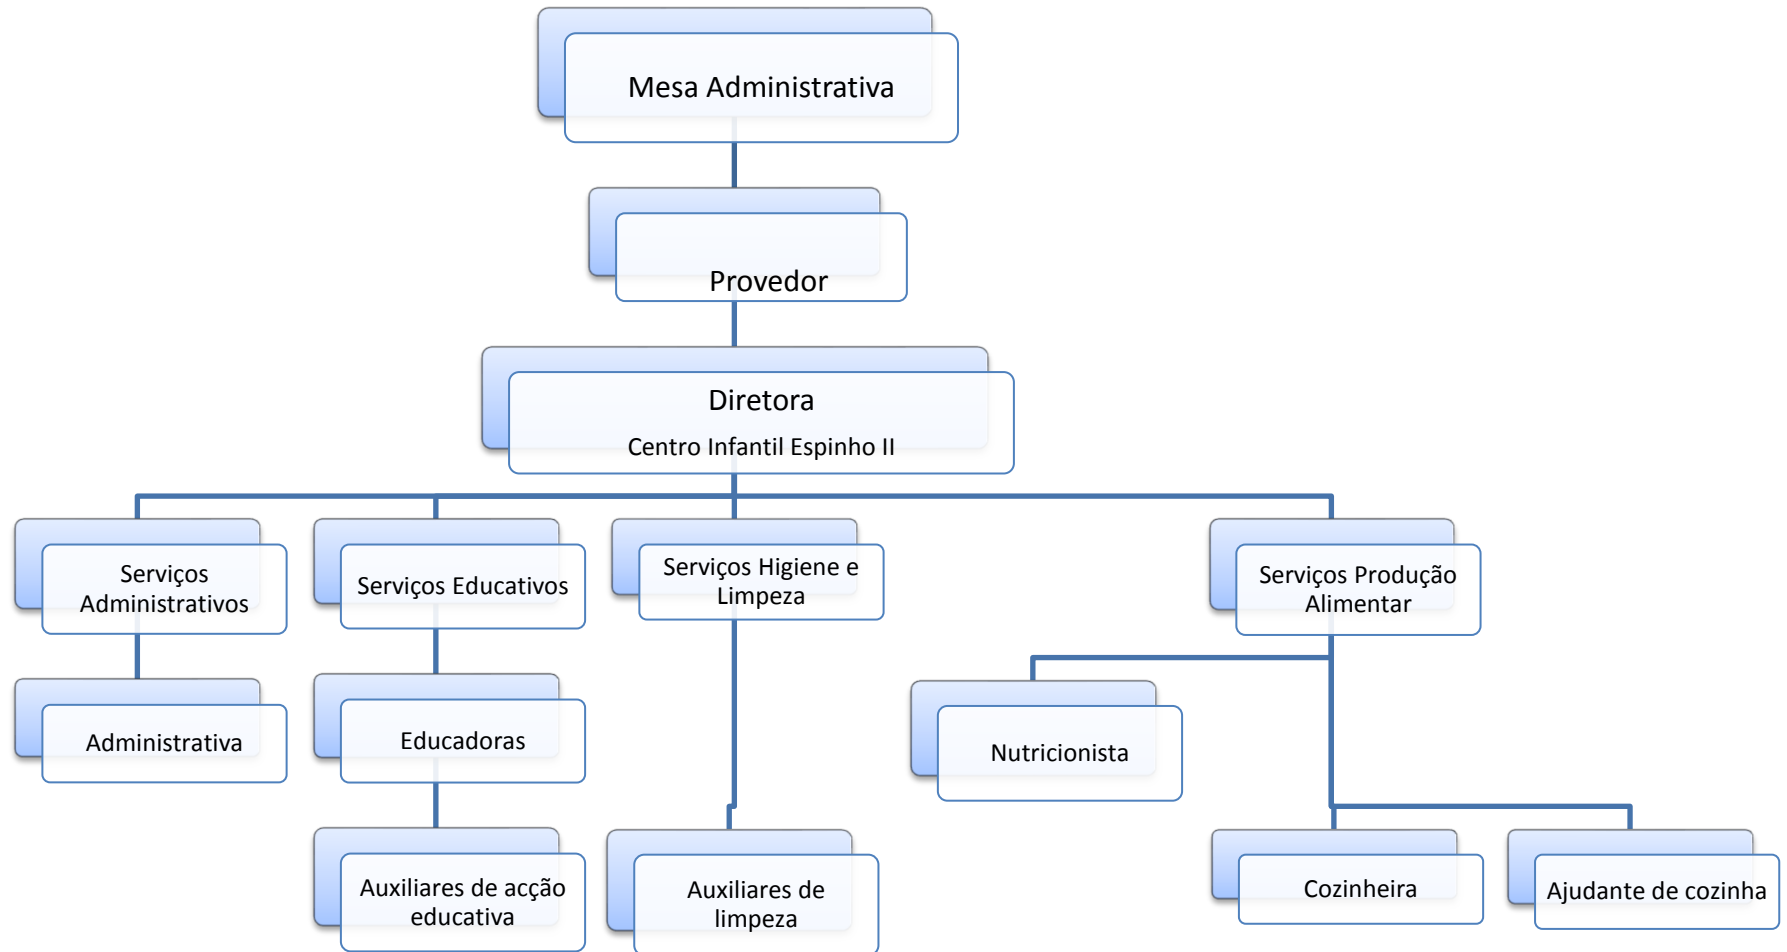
Mesa Administrativa

Provedor

Diretora
Centro Infantil Espinho II

Serviços Administrativos

Serviços Educativos

Serviços Higiene e Limpeza

Serviços Produção Alimentar

Administrativa

Educadoras

Nutricionista

Auxiliares de acção educativa

Auxiliares de limpeza

Cozinheira

Ajudante de cozinha